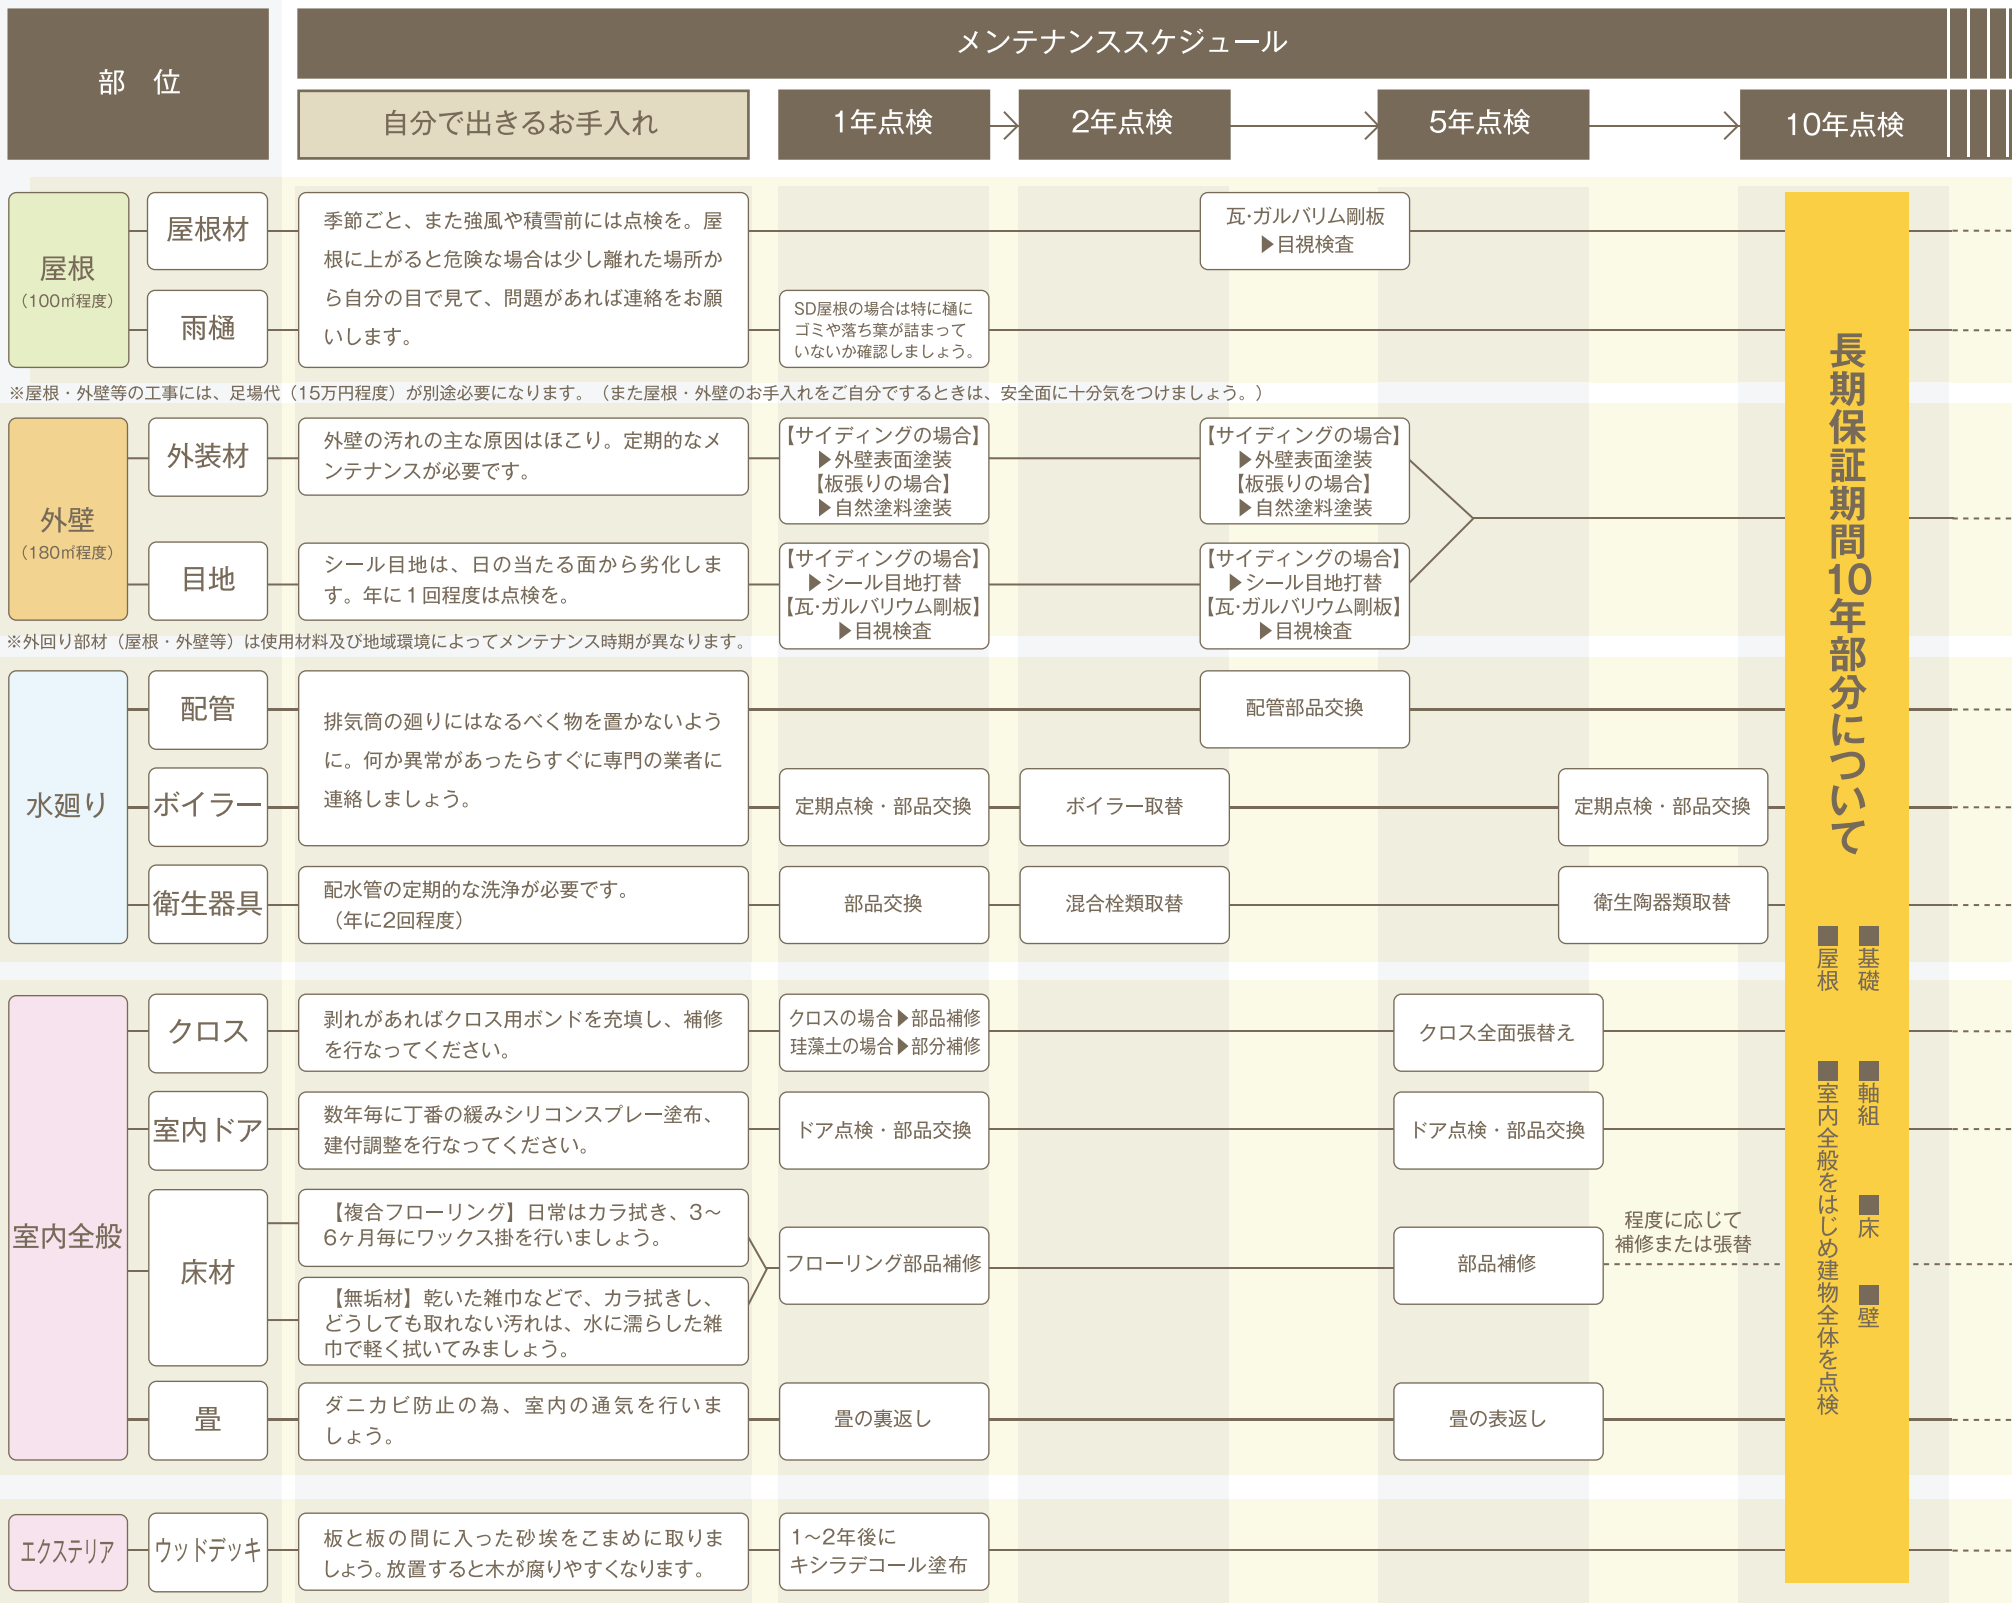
部 位

メンテナンススケジュール

自分で出きるお手入れ

1年点検

2年点検

5年点検

10年点検

屋根
(100㎡程度)

屋根材

雨樋

季節ごと、また強風や積雪前には点検を。屋根に上がると危険な場合は少し離れた場所から自分の目で見て、問題があれば連絡をお願いします。

SD屋根の場合は特に樋にゴミや落ち葉が詰まっていないか確認しましょう。

瓦·ガルバリム剛板
▶目視検査

※屋根・外壁等の工事には、足場代（15万円程度）が別途必要になります。（また屋根・外壁のお手入れをご自分でするときは、安全面に十分気をつけましょう。）

外壁
(180㎡程度)

外装材

外壁の汚れの主な原因はほこり。定期的なメンテナンスが必要です。

【サイディングの場合】
▶外壁表面塗装
【板張りの場合】
▶自然塗料塗装

【サイディングの場合】
▶外壁表面塗装
【板張りの場合】
▶自然塗料塗装

目地

シール目地は、日の当たる面から劣化します。年に1回程度は点検を。

【サイディングの場合】
▶シール目地打替
【瓦·ガルバリウム剛板】
▶目視検査

【サイディングの場合】
▶シール目地打替
【瓦·ガルバリウム剛板】
▶目視検査

※外回り部材（屋根・外壁等）は使用材料及び地域環境によってメンテナンス時期が異なります。

水廻り

配管

排気筒の廻りにはなるべく物を置かないように。何か異常があったらすぐに専門の業者に連絡しましょう。

配管部品交換

ボイラー

定期点検・部品交換

ボイラー取替

定期点検・部品交換

衛生器具

配水管の定期的な洗浄が必要です。
（年に2回程度）

部品交換

混合栓類取替

衛生陶器類取替

室内全般

クロス

剥れがあればクロス用ボンドを充填し、補修を行なってください。

クロスの場合▶部品補修
珪藻土の場合▶部分補修

クロス全面張替え

室内ドア

数年毎に丁番の緩みシリコンスプレー塗布、建付調整を行なってください。

ドア点検・部品交換

ドア点検・部品交換

床材

【複合フローリング】日常はカラ拭き、3～6ヶ月毎にワックス掛を行いましょう。

【無垢材】乾いた雑巾などで、カラ拭きし、どうしても取れない汚れは、水に濡らした雑巾で軽く拭いてみましょう。

フローリング部品補修

部品補修

程度に応じて
補修または張替

畳

ダニカビ防止の為、室内の通気を行いましょう。

畳の裏返し

畳の表返し

エクステリア

ウッドデッキ

板と板の間に入った砂埃をこまめに取りましょう。放置すると木が腐りやすくなります。

1～2年後に
キシラデコール塗布

長期保証期間10年部分について

■基礎
■屋根
■軸組
■床
■壁
■室内全般をはじめ建物全体を点検